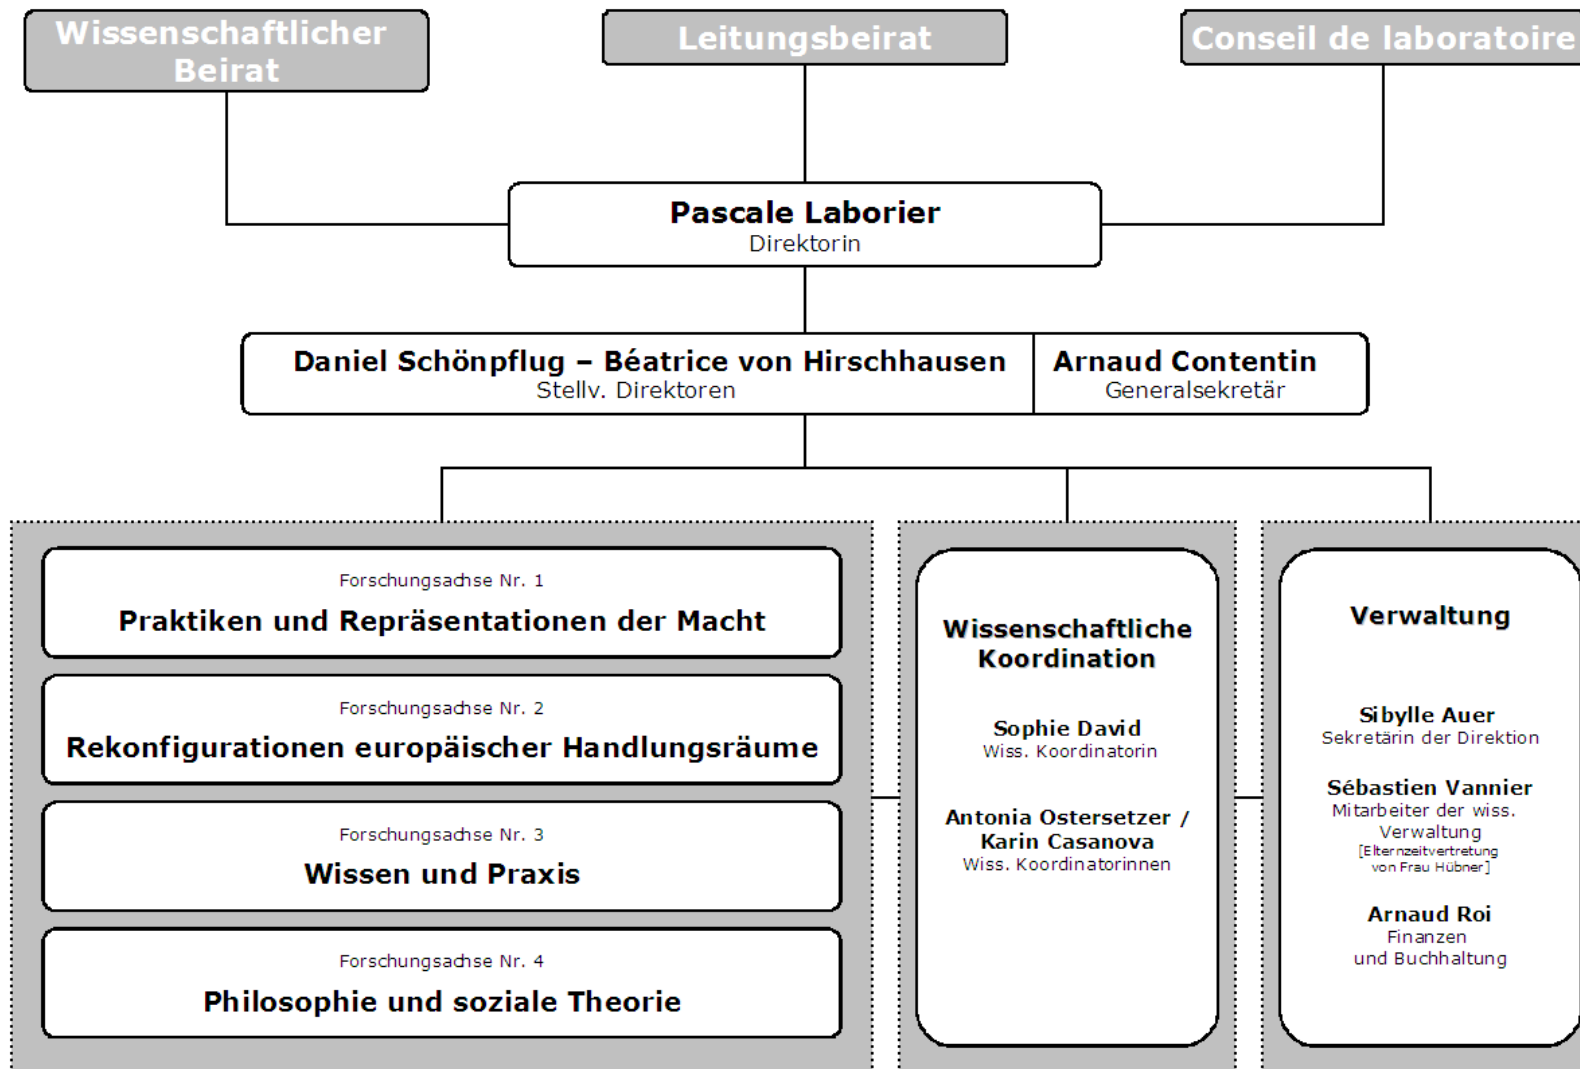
Wissenschaftlicher Beirat

Leitungsbeirat

Conseil de laboratoire

Pascale Laborier
Direktorin

Daniel Schönpflug – Béatrice von Hirschhausen
Stellv. Direktoren

Arnaud Contentin
Generalsekretär

Forschungsachse Nr. 1
Praktiken und Repräsentationen der Macht

Forschungsachse Nr. 2
Rekonfigurationen europäischer Handlungsräume

Forschungsachse Nr. 3
Wissen und Praxis

Forschungsachse Nr. 4
Philosophie und soziale Theorie

Wissenschaftliche Koordination

Sophie David
Wiss. Koordinatorin

Antonia Ostersetzer / Karin Casanova
Wiss. Koordinatorinnen

Verwaltung

Sibylle Auer
Sekretärin der Direktion

Sébastien Vannier
Mitarbeiter der wiss. Verwaltung
[Elternzeitvertretung von Frau Hübner]

Arnaud Roi
Finanzen und Buchhaltung